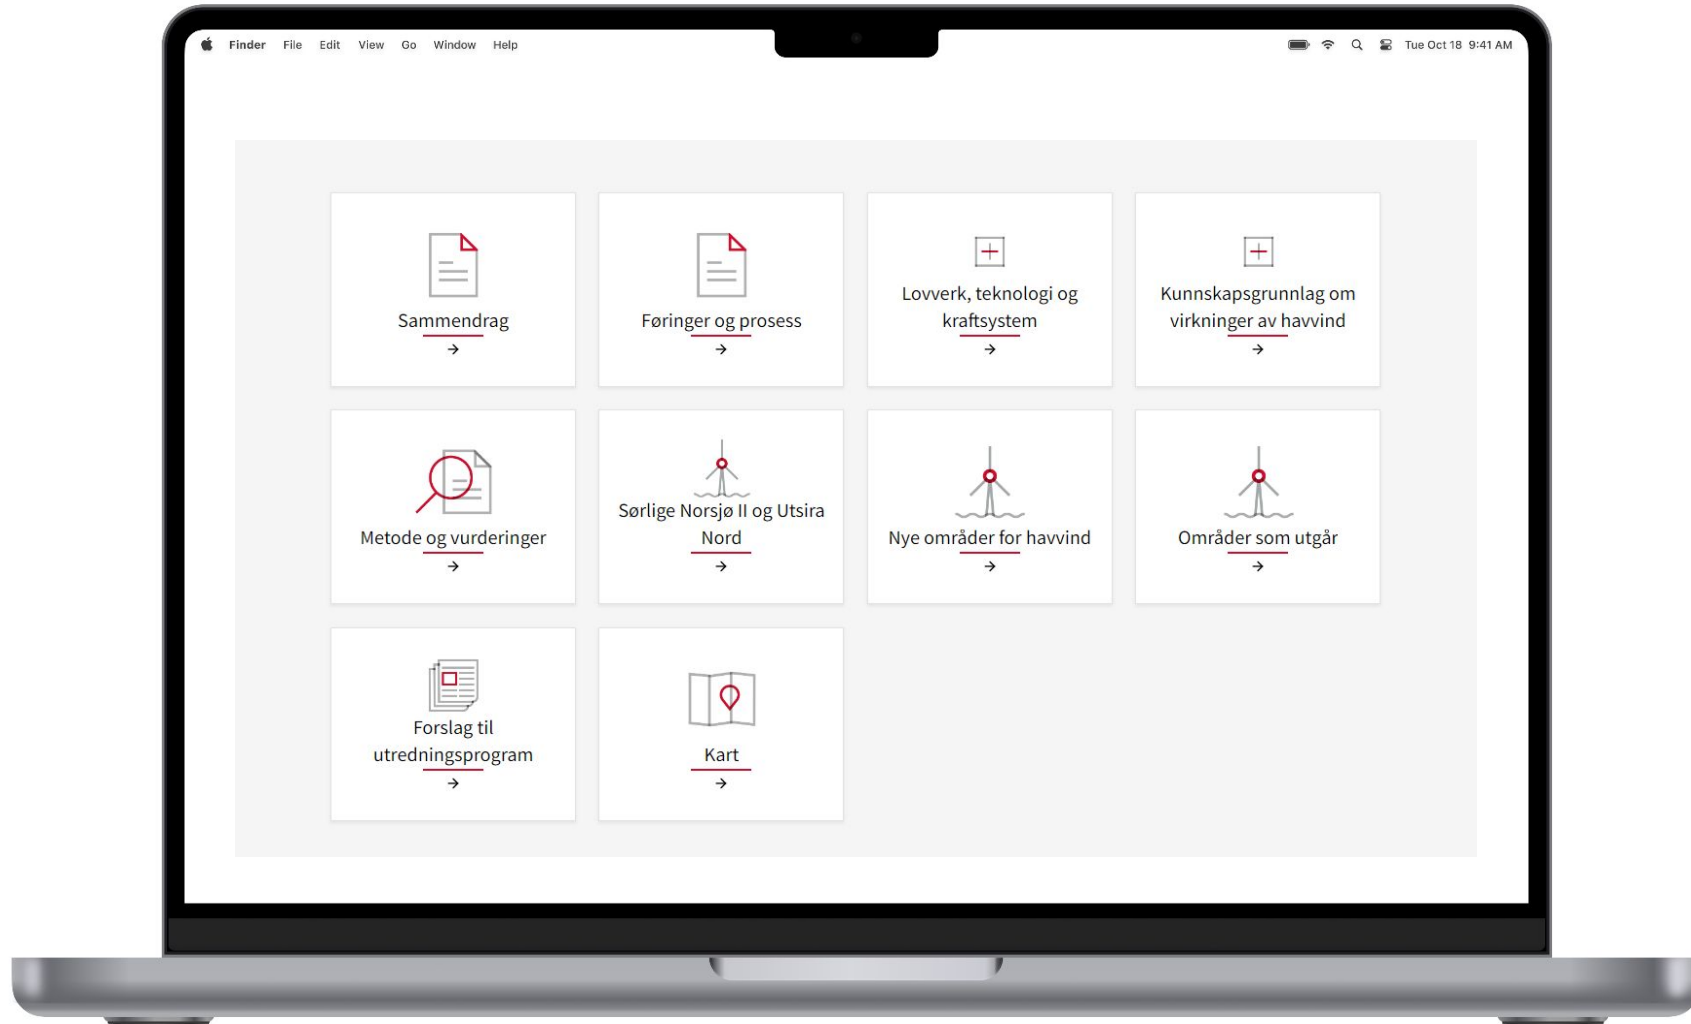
Finder File Edit View Go Window Help

Tue Oct 18 9:41 AM

Sammendrag
→

Føringer og prosess
→

Lovverk, teknologi og kraftsystem
→

Kunnskapsgrunnlag om virkninger av havvind
→

Metode og vurderinger
→

Sørlige Norsjø II og Utsira Nord
→

Nye områder for havvind
→

Områder som utgår
→

Forslag til utredningsprogram
→

Kart
→